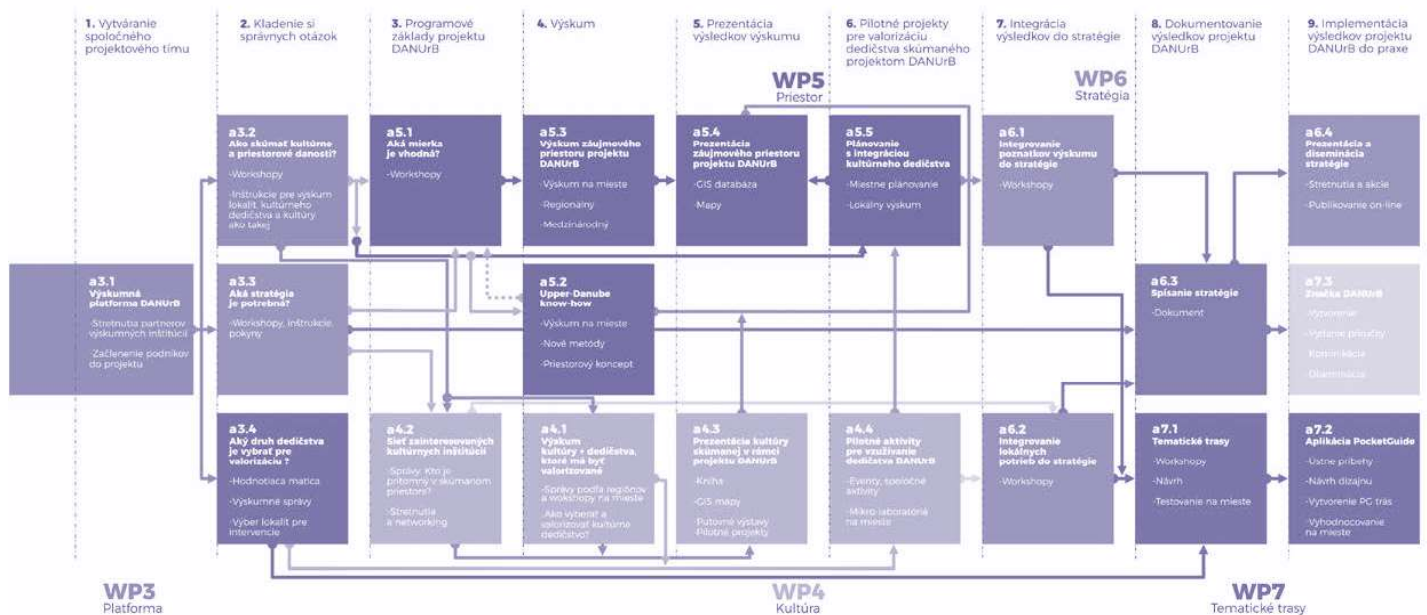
1. Vytváranie spoločného projektového tímu

2. Kladenie si správnych otázok

3. Programové základy projektu DANUrB

4. Výskum

5. Prezentácia výsledkov výskumu

6. Pilotné projekty pre valorizáciu dedičstva skúmaného projektom DANUrB

7. Integrácia výsledkov do stratégie

8. Dokumentovanie výsledkov projektu DANUrB

9. Implementácia výsledkov projektu DANUrB do praxe

WP5
Priestor

WP6
Stratégia

a3.2
Ako skúmať kultúrne a priestorové danosti?
-Workshopy
-Inštrukcie pre výskum lokalít, kultúrneho dedičstva a kultúry ako takej

a5.1
Aká mierka je vhodná?
-Workshopy

a5.3
Výskum záujmového priestoru projektu DANUrB
-Výskum na mieste
-Regionálny
-Medzinárodný

a5.4
Prezentácia záujmového priestoru projektu DANUrB
-GIS databáza
-Mapy

a5.5
Plánovanie s integráciou kultúrneho dedičstva
-Miestne plánovanie
-Lokálny výskum

a6.1
Integrovanie poznatkov výskumu do stratégie
-Workshopy

a6.4
Prezentácia a diseminácia stratégie
-Stretnutia a akcie
-Publikovanie on-line

a3.1
Výskumná platforma DANUrB
-Stretnutia partnerov výskumných inštitúcií
-Začlenenie podnikov do projektu

a3.3
Aká stratégia je potrebná?
-Workshopy, inštrukcie, pokyny

a5.2
Upper-Danube know-how
-Výskum na mieste
-Nové metódy
-Priestorový koncept

a6.3
Spísanie stratégie
-Dokument

a7.3
Značka DANUrB
-Vytvorenie
-Vydanie príručky
-Komunikácia
-Diseminácia

a3.4
Aký druh dedičstva je vybrať pre valorizáciu ?
-Hodnotiaca matica
-Výskumné správy
-Výber lokalít pre intervencie

a4.2
Sieť zainteresovaných kultúrnych inštitúcií
-Správy: Kto je prítomný v skúmanom priestore?
-Stretnutia a networking

a4.1
Výskum kultúry + dedičstva, ktoré má byť valorizované
-Správy podľa regiónov a workshopy na mieste
-Ako vybrať a valorizovať kultúrne dedičstvo?

a4.3
Prezentácia kultúry skúmanej v rámci projektu DANUrB
-Kniha
-GIS mapy
-Putovné výstavy
-Pilotné projekty

a4.4
Pilotné aktivity pre využívanie dedičstva DANUrB
-Eventy, spoločné aktivity
-Mikro laboratória na mieste

a6.2
Integrovanie lokálnych potrieb do stratégie
-Workshopy

a7.1
Tematické trasy
-Workshopy
-Návrh
-Testovanie na mieste

a7.2
Aplikácia PocketGuide
-Ústne príbehy
-Návrh dizajnu
-Vytvorenie PG trás
-Vyhodnocovanie na mieste

WP3
Platforma

WP4
Kultúra

WP7
Tematické trasy